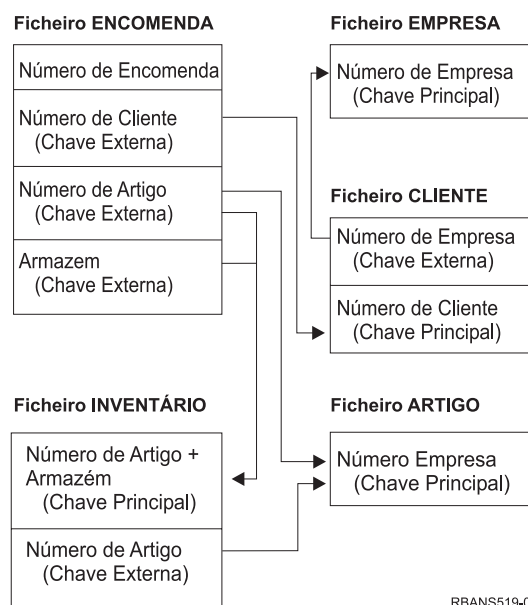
Ficheiro ENCOMENDA

Número de Encomenda

Número de Cliente
(Chave Externa)

Número de Artigo
(Chave Externa)

Armazem
(Chave Externa)

Ficheiro EMPRESA

Número de Empresa
(Chave Principal)

Ficheiro CLIENTE

Número de Empresa
(Chave Externa)

Número de Cliente
(Chave Principal)

Ficheiro INVENTÁRIO

Número de Artigo +
Armazém
(Chave Principal)

Número de Artigo
(Chave Externa)

Ficheiro ARTIGO

Número Empresa
(Chave Principal)

RBANS519-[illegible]